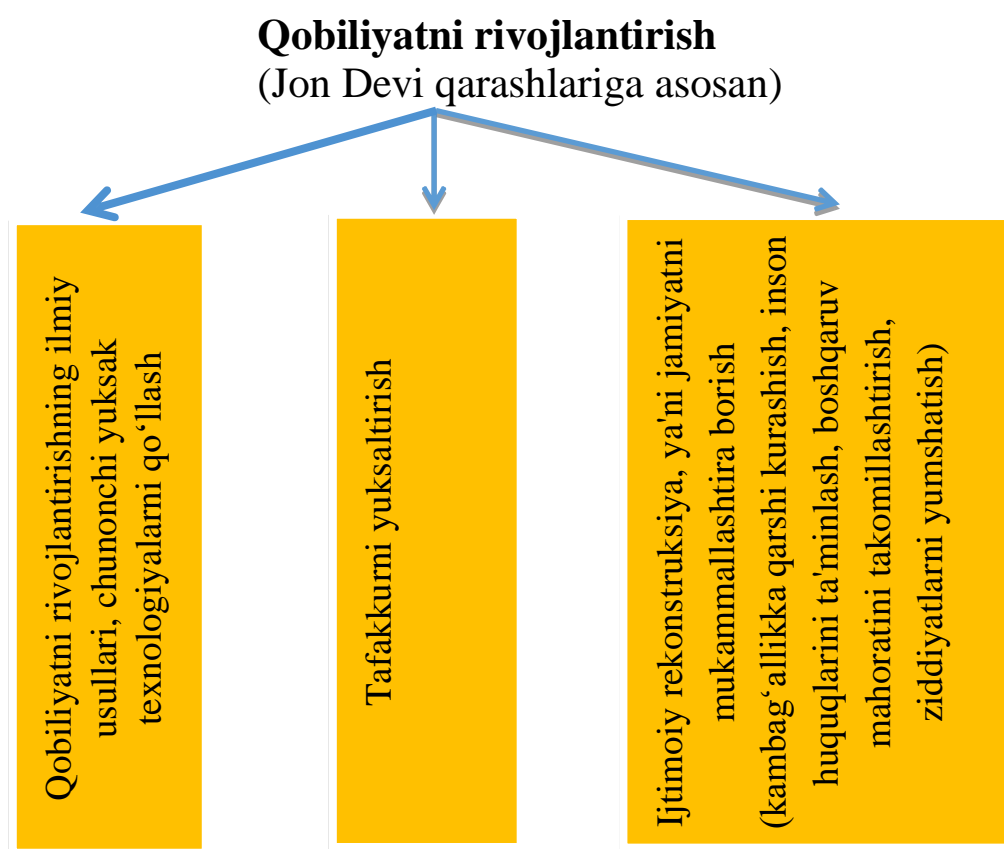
Qobiliyatni rivojlantirish
(Jon Devi qarashlariga asosan)

Qobiliyatni rivojlantirishning ilmiy usullari, chunonchi yuksak texnologiyalarni qo'llash

Tafakkurni yuksaltirish

Ijtimoiy rekonstruksiya, ya'ni jamiyatni mukammallashtira borish (kambag'allikka qarshi kurashish, inson huquqlarini ta'minlash, boshqaruv mahoratini takomillashtirish, ziddiyatlarni yumshatish)